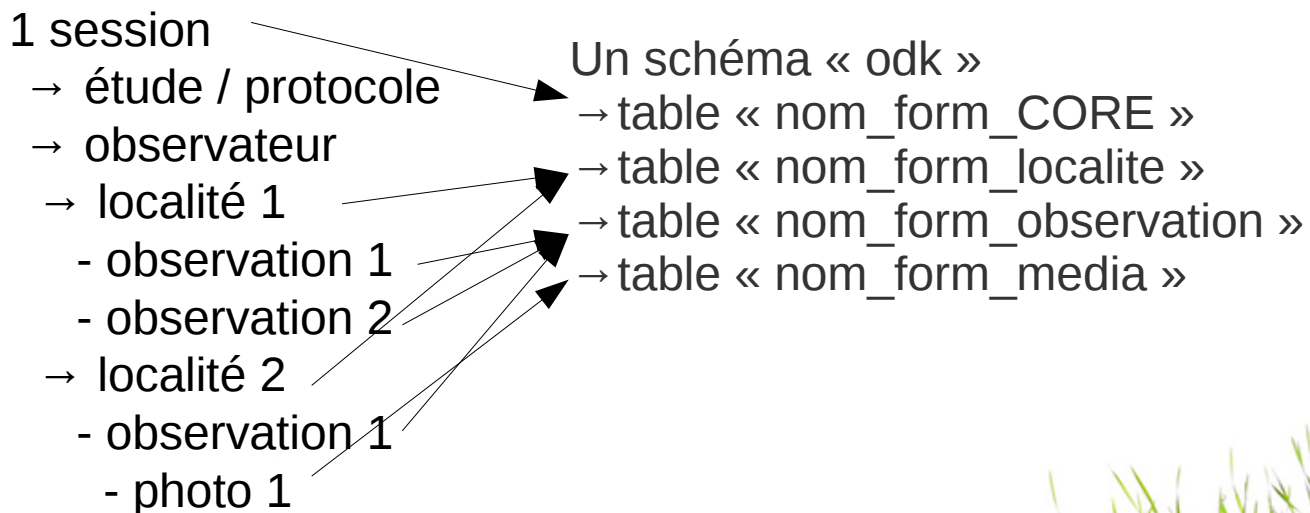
1 session
→ étude / protocole
→ observateur
→ localité 1
- observation 1
- observation 2
→ localité 2
- observation 1
- photo 1

Un schéma « odk »
→table « nom_form_CORE »
→table « nom_form_localite »
→table « nom_form_observation »
→table « nom_form_media »